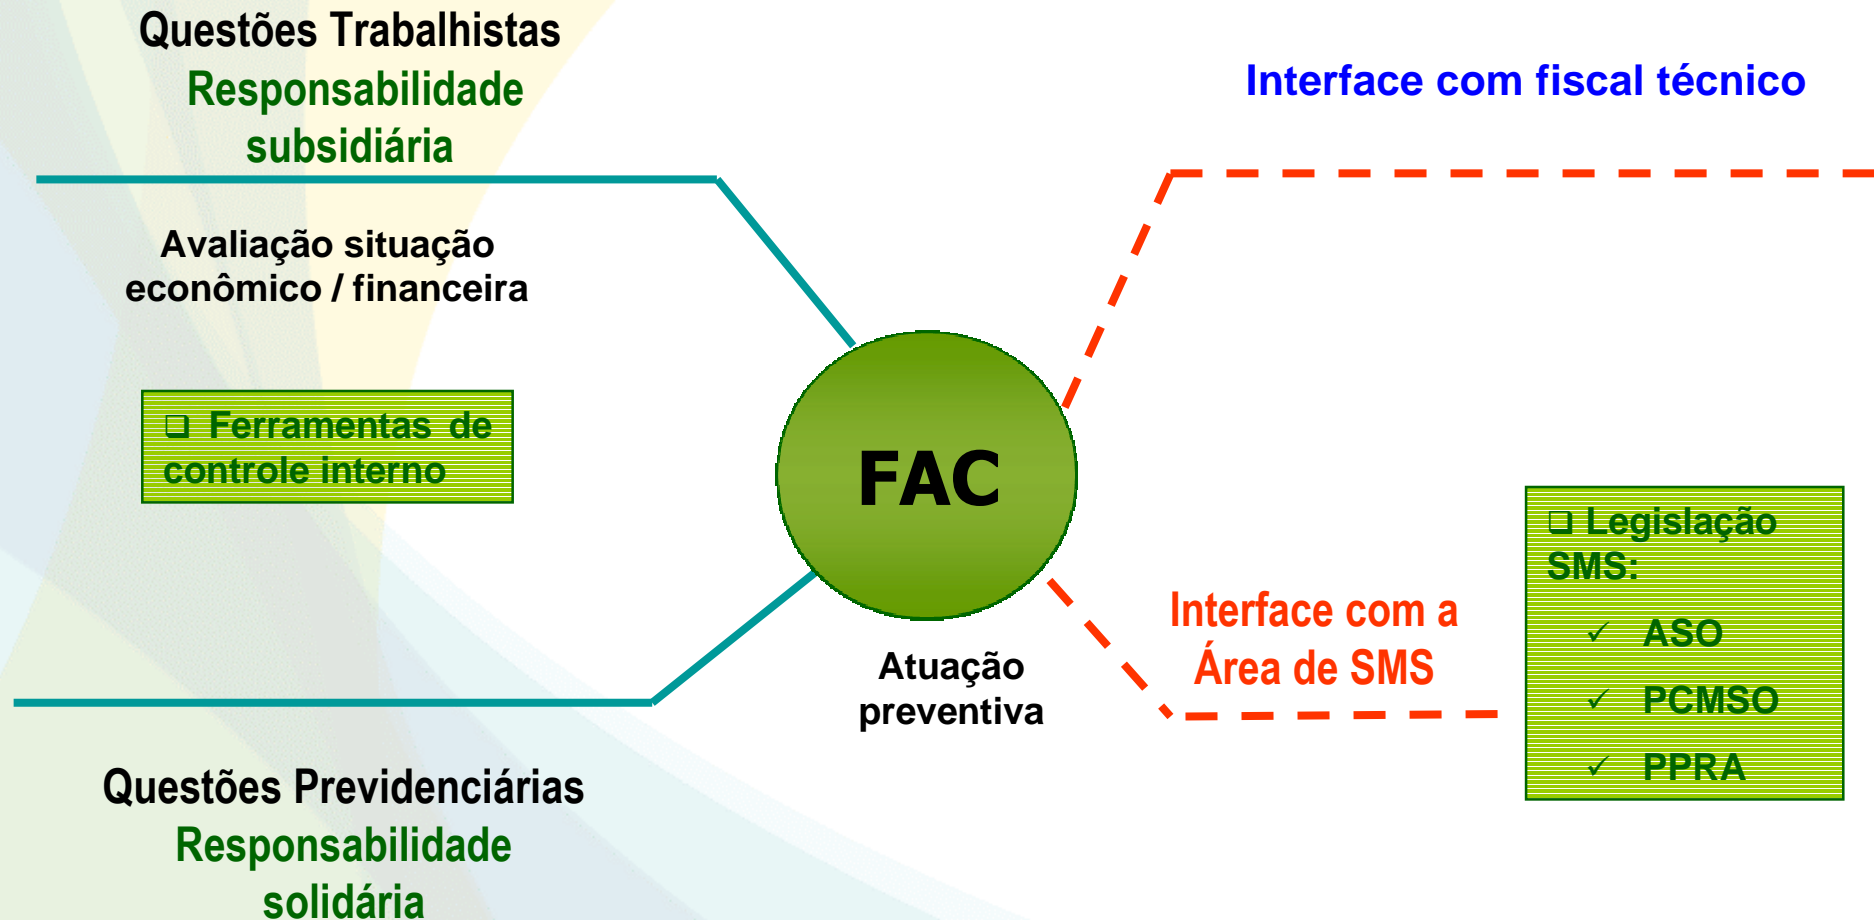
Questões Trabalhistas
Responsabilidade subsidiária

Interface com fiscal técnico

Avaliação situação econômico / financeira

❑ Ferramentas de controle interno

FAC

Atuação preventiva

Interface com a Área de SMS

❑ Legislação SMS:
✓ ASO
✓ PCMSO
✓ PPRA

Questões Previdenciárias
Responsabilidade solidária